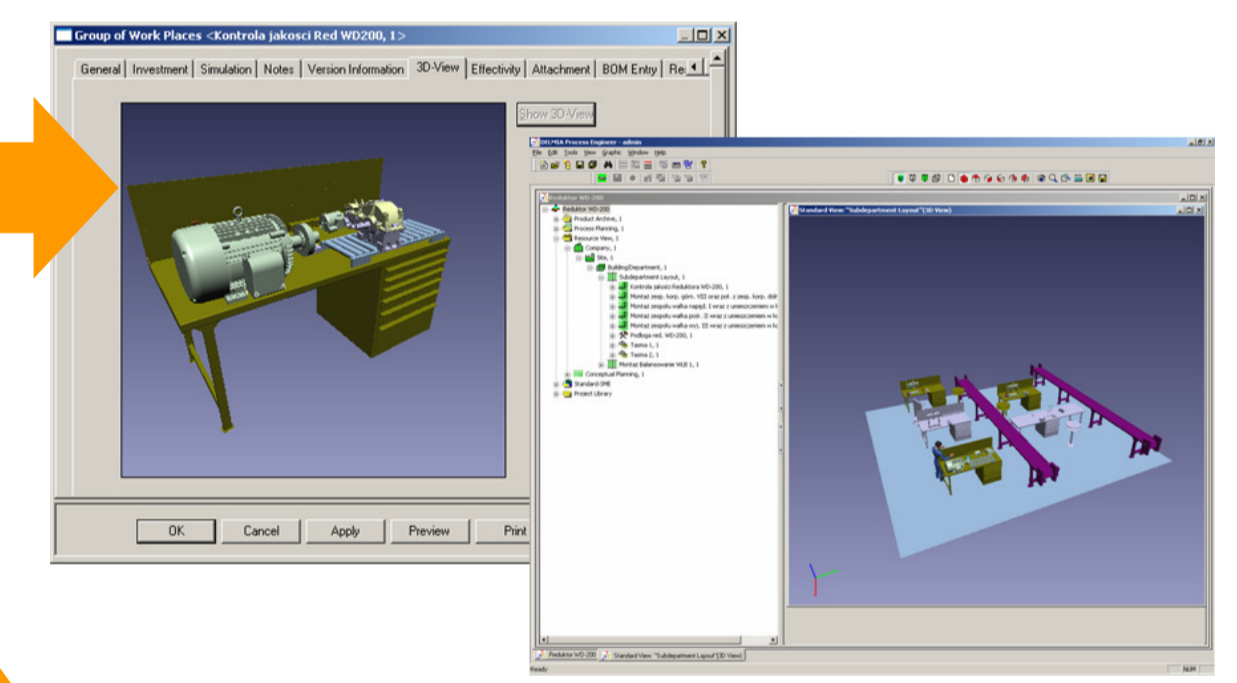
Group of Work Places <Kontrola jakosci Red WD200, 1>

General | Investment | Simulation | Notes | Version Information | 3D-View | Effectivity | Attachment | BOM Entry | Re

Show 3D-View

OK | Cancel | Apply | Preview | Print

DELMIA Process Engineer - admin
File Edit Tools View Graphic Window Help

Reduktor WD-200
Reduktor WD-200
Product Archive, 1
Process Planning, 1
Resource View, 1
Company, 1
Site, 1
Building/Department, 1
Subdepartment Layout, 1
Kontrola jakości Reduktora WD-200, 1
Montaż zesp. korp. górn. VIII oraz pol. z zesp. korp. doln
Montaż zespołu wałka napęd. I wraz z umieszczeniem w k
Montaż zespołu wałka pośr. II wraz z umieszczeniem w ko
Montaż zespołu wałka wyj. III wraz z umieszczeniem w ko
Podłoga red. WD-200, 1
Taśma 1, 1
Taśma 2, 1
Montaż Balansowanie WLB 1, 1
Conceptual Planning, 1
Standard-SME
Project Library

Standard View: "Subdepartment Layout"(3D View)

Reduktor WD-200 | Standard View: "Subdepartment Layout"(3D View)
Ready
NUM